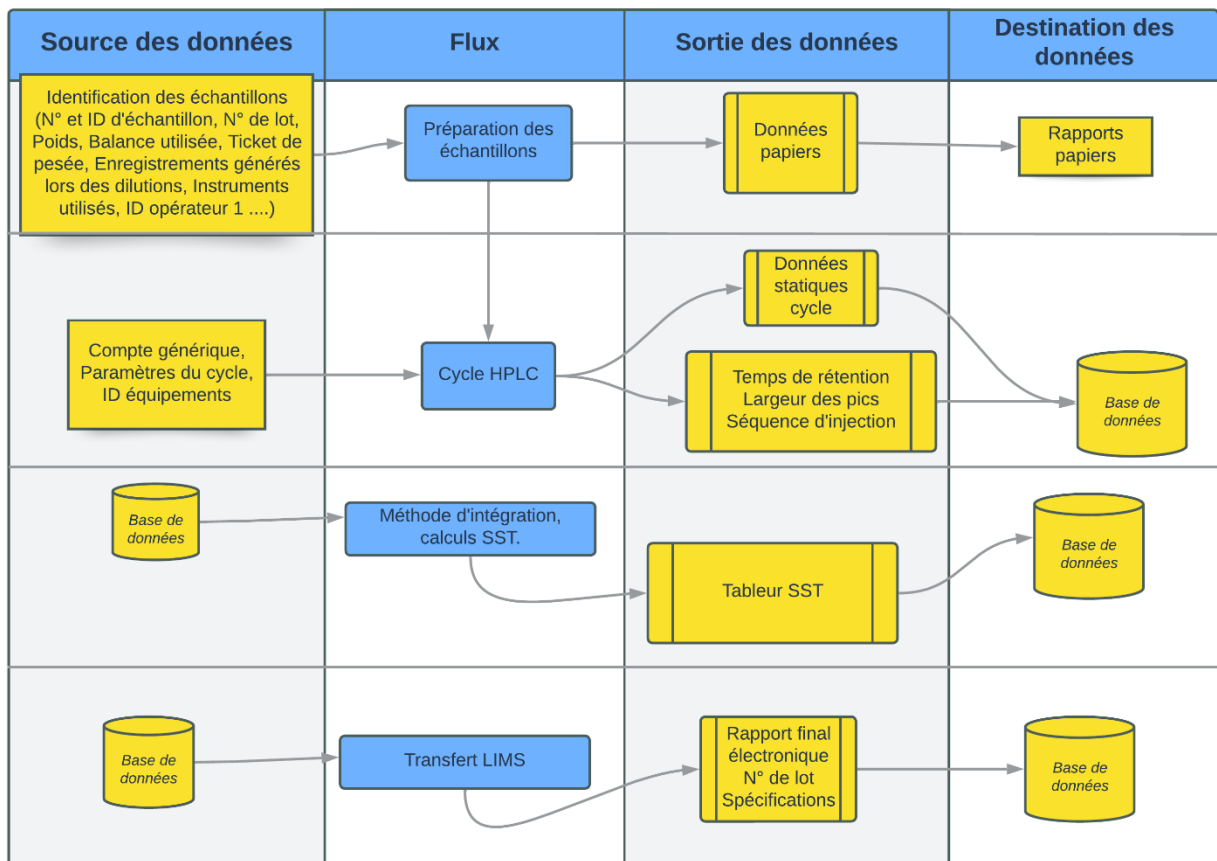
| Source des données | Flux | Sortie des données | Destination des données |
|---|---|---|---|
| Identification des échantillons (N° et ID d'échantillon, N° de lot, Poids, Balance utilisée, Ticket de pesée, Enregistrements générés lors des dilutions, Instruments utilisés, ID opérateur 1 ....) | Préparation des échantillons | Données papiers | Rapports papiers |
| Compte générique, Paramètres du cycle, ID équipements | Cycle HPLC | Données statiques cycle<br>Temps de rétention Largeur des pics Séquence d'injection | Base de données |
| Base de données | Méthode d'intégration, calculs SST. | Tableur SST | Base de données |
| Base de données | Transfert LIMS | Rapport final électronique N° de lot Spécifications | Base de données |